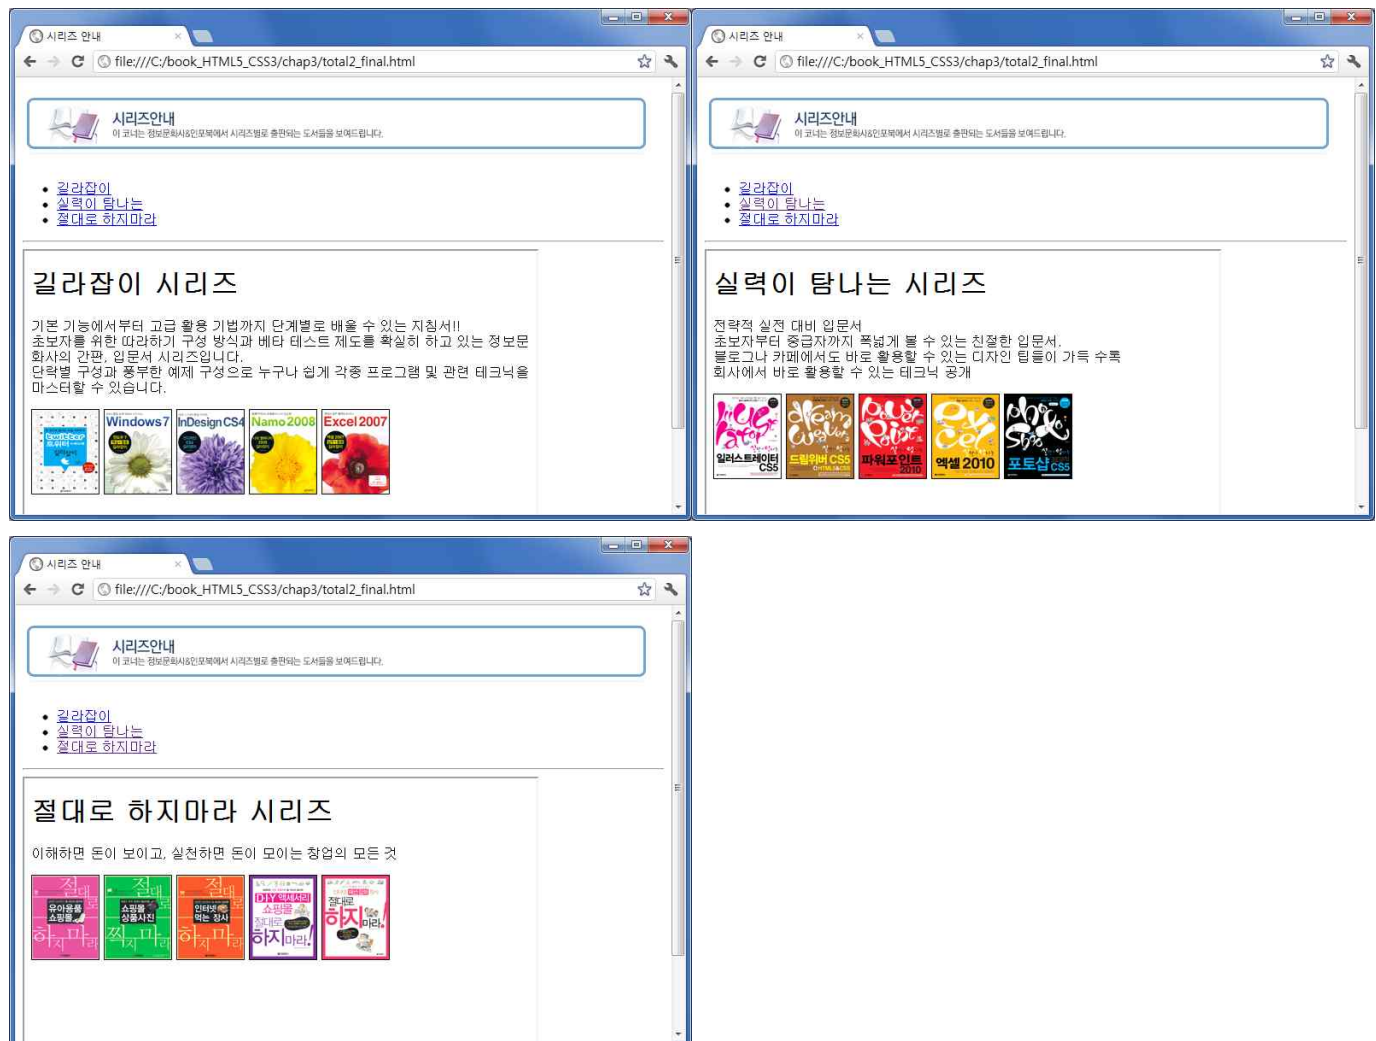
시리즈 안내

file:///C:/book_HTML5_CSS3/chap3/total2_final.html

시리즈안내
이 코너는 정보문화사&인포북에서 시리즈별로 출판되는 도서들을 보여드립니다.

- 길라잡이
- 실력이 탐나는
- 절대로 하지마라

길라잡이 시리즈

기본 기능에서부터 고급 활용 기법까지 단계별로 배울 수 있는 지침서!!
초보자를 위한 따라하기 구성 방식과 베타 테스트 제도를 확실히 하고 있는 정보문화사의 간판, 입문서 시리즈입니다.
단락별 구성과 풍부한 예제 구성으로 누구나 쉽게 각종 프로그램 및 관련 테크닉을 마스터할 수 있습니다.

twitter Windows7 InDesignCS4 Namo2008 Excel2007

시리즈 안내

file:///C:/book_HTML5_CSS3/chap3/total2_final.html

시리즈안내
이 코너는 정보문화사&인포북에서 시리즈별로 출판되는 도서들을 보여드립니다.

- 길라잡이
- 실력이 탐나는
- 절대로 하지마라

실력이 탐나는 시리즈

전략적 실전 대비 입문서
초보자부터 중급자까지 폭넓게 볼 수 있는 친절한 입문서.
블로그나 카페에서도 바로 활용할 수 있는 디자인 팁들이 가득 수록
회사에서 바로 활용할 수 있는 테크닉 공개

일러스트레이터 CS5 드림위버 CS5 파워포인트 2010 엑셀 2010 포토샵 CS5

시리즈 안내

file:///C:/book_HTML5_CSS3/chap3/total2_final.html

시리즈안내
이 코너는 정보문화사&인포북에서 시리즈별로 출판되는 도서들을 보여드립니다.

- 길라잡이
- 실력이 탐나는
- 절대로 하지마라

절대로 하지마라 시리즈

이해하면 돈이 보이고, 실천하면 돈이 모이는 창업의 모든 것

절대로 유아용품 쇼핑몰 하지마라 절대로 쇼핑몰 상품사진 찍지마라 절대로 인터넷 먹는 장사 하지마라 DIY 액세서리 쇼핑몰 절대로 하지마라! 절대로 하지마라.